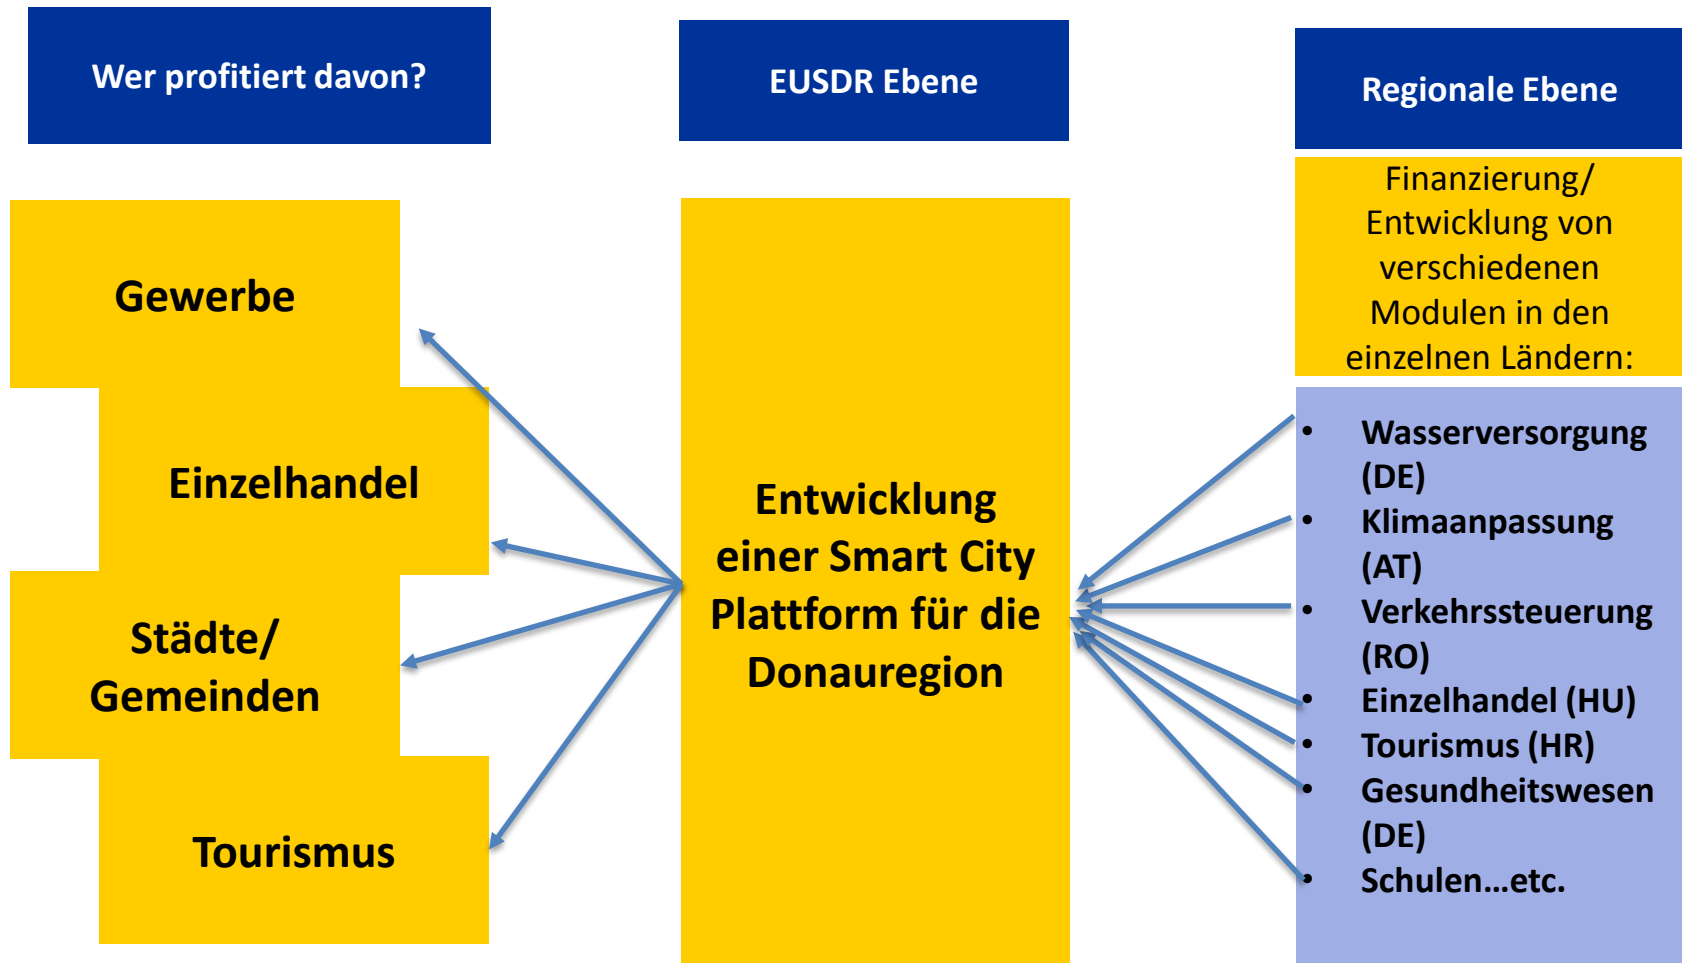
Wer profitiert davon?

EUSDR Ebene

Regionale Ebene

Finanzierung/ Entwicklung von verschiedenen Modulen in den einzelnen Ländern:

Gewerbe

Einzelhandel

Städte/ Gemeinden

Tourismus

Entwicklung einer Smart City Plattform für die Donauregion

- Wasserversorgung (DE)
- Klimaanpassung (AT)
- Verkehrssteuerung (RO)
- Einzelhandel (HU)
- Tourismus (HR)
- Gesundheitswesen (DE)
- Schulen…etc.